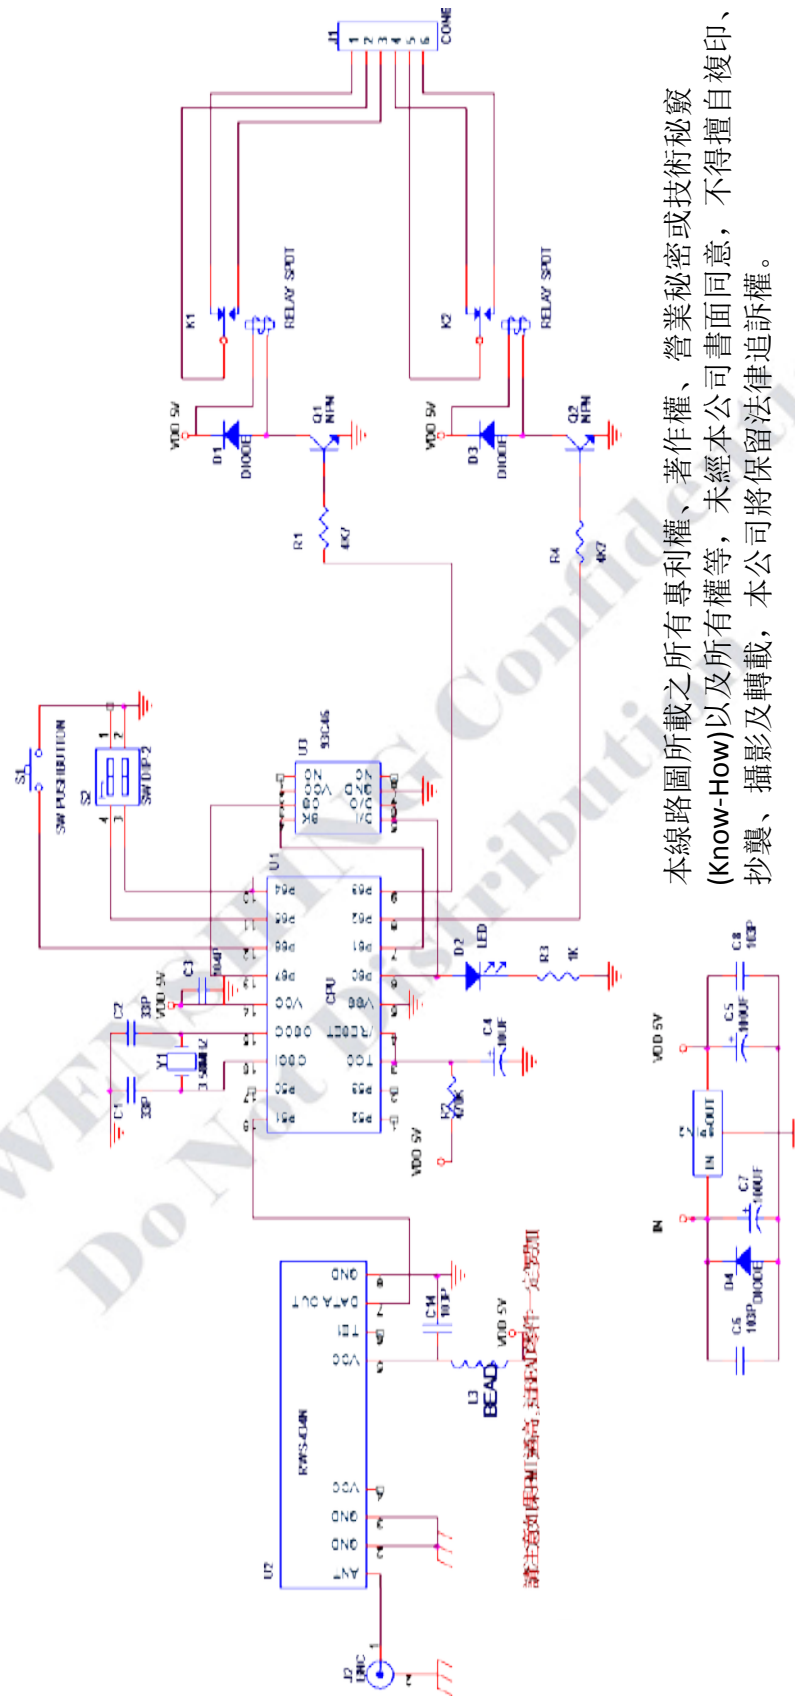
本線路圖所載之所有專利權、著作權、營業秘密或技術秘竅(Know-How)以及所有權等，未經本公司書面同意，不得擅自複印、抄襲、攝影及轉載，本公司將保留法律追訴權。

WENSHING Confidential
Do Not Distribution

J1
CON6
1 2 3 4 5 6

K1
RELAY SPDT
K2
RELAY SPDT

VDD 5V
D1
DIODE
Q1
NPN
R1
4K7

VDD 5V
D3
DIODE
Q2
NPN
R4
4K7

S1
SW PUSHBUTTON
S2
SW DIP-2

U3
93C46
CS
SK
DI
DO
VCC
NC
ORG
GND

U1
CPU
P64
P65
P66
P67
VCC
OSCO
OSCI
P50
P51
P63
P62
P61
P60
VSS
/RESET
TCC
P53
P52

C3
104P
C2
33P
VDD 5V
Y1
3.58MHZ
C1
33P

D2
LED
R3
1K
C4
10UF
R2
470K
VDD 5V

U2
RWS-434N
ANT
GND
GND
VCC
VCC
TEI
DATA_OUT
GND

C14
103P
VDD 5V
L3
BEAD

J2
BNC

IN
D4
DIODE
C6
103P
C7
100UF
U
IN
OUT
VDD 5V
C5
100UF
C8
103P